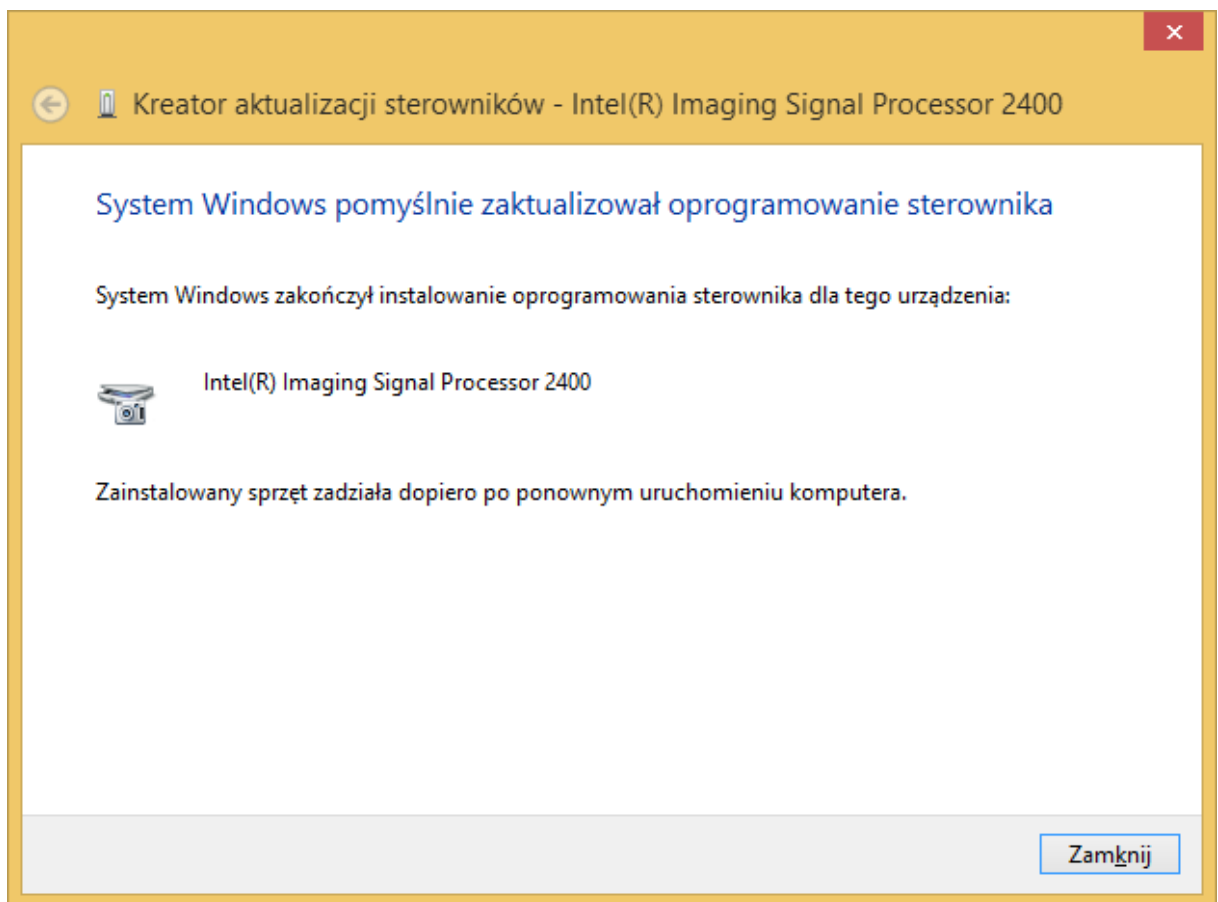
Kreator aktualizacji sterowników - Intel(R) Imaging Signal Processor 2400

System Windows pomyślnie zaktualizował oprogramowanie sterownika

System Windows zakończył instalowanie oprogramowania sterownika dla tego urządzenia:

Intel(R) Imaging Signal Processor 2400

Zainstalowany sprzęt zadziała dopiero po ponownym uruchomieniu komputera.

Zamknij